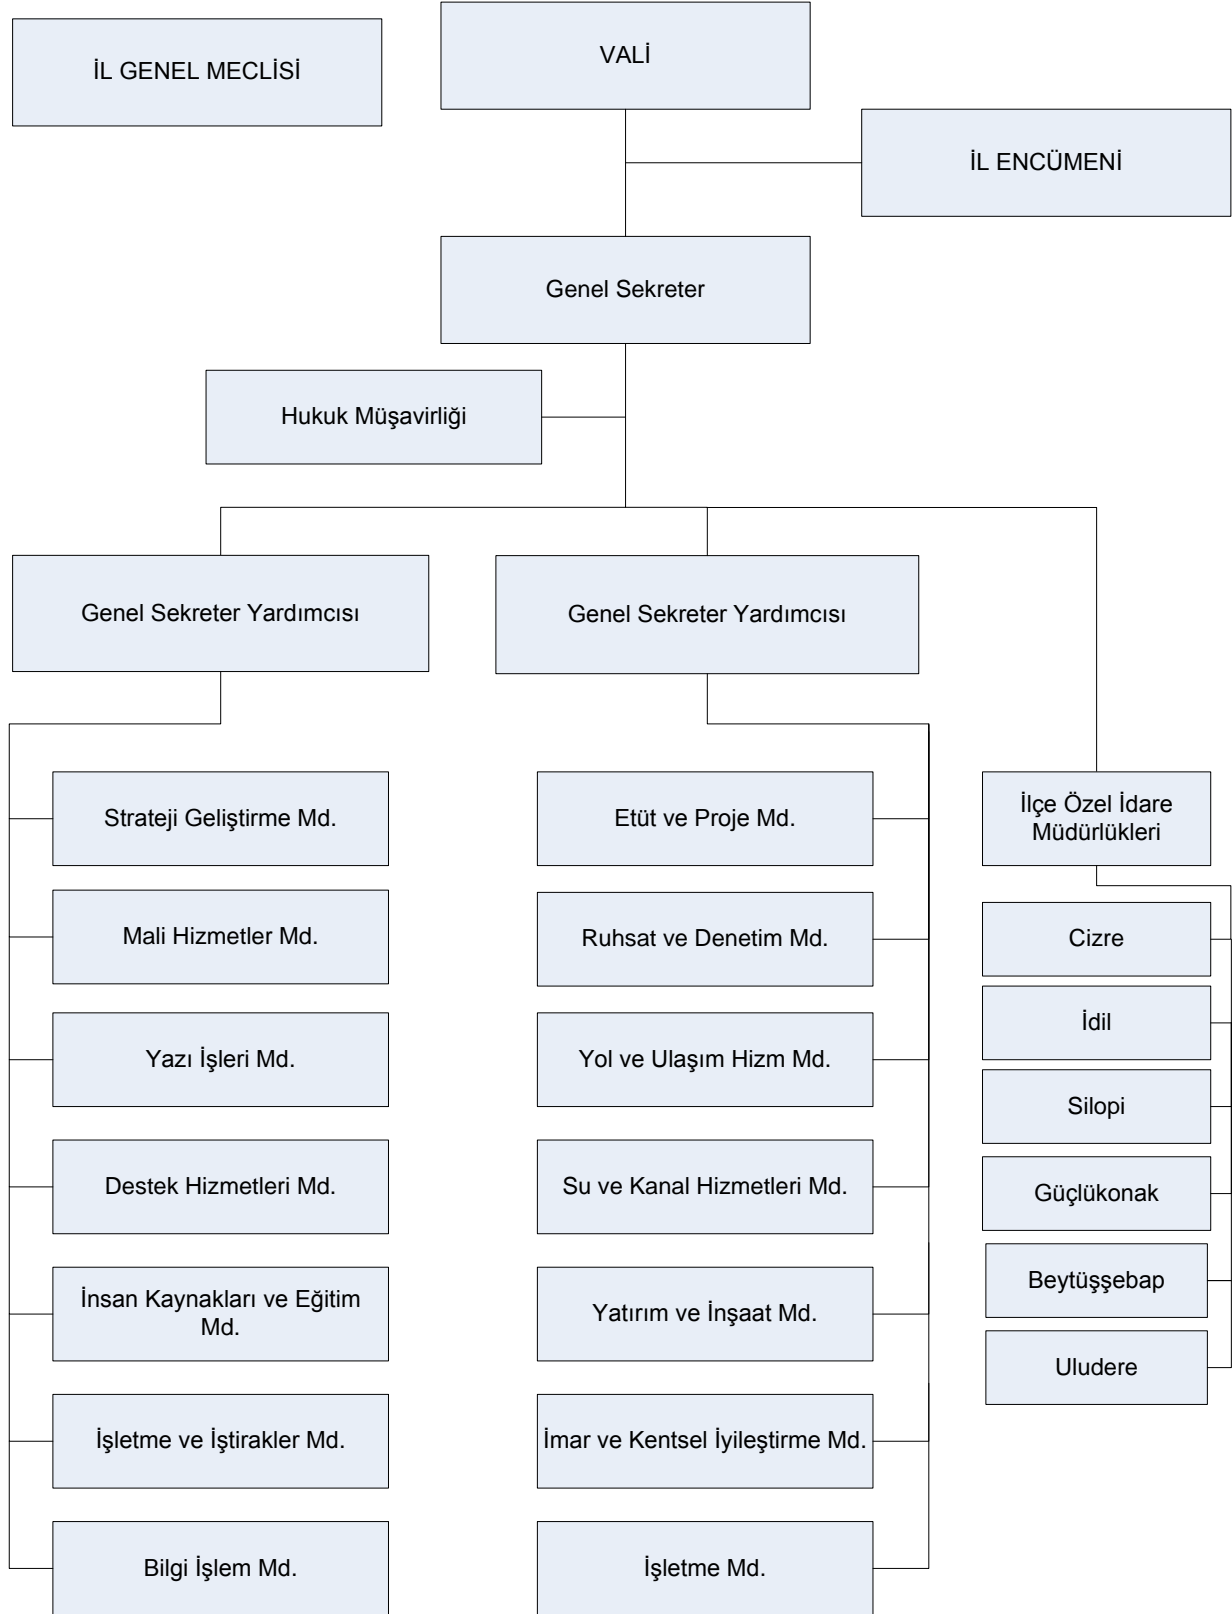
İL GENEL MECLİSİ

VALİ

İL ENCÜMENİ

Genel Sekreter

Hukuk Müşavirliği

Genel Sekreter Yardımcısı

Strateji Geliştirme Md.

Mali Hizmetler Md.

Yazı İşleri Md.

Destek Hizmetleri Md.

İnsan Kaynakları ve Eğitim Md.

İşletme ve İştirakler Md.

Bilgi İşlem Md.

Genel Sekreter Yardımcısı

Etüt ve Proje Md.

Ruhsat ve Denetim Md.

Yol ve Ulaşım Hizm Md.

Su ve Kanal Hizmetleri Md.

Yatırım ve İnşaat Md.

İmar ve Kentsel İyileştirme Md.

İşletme Md.

İlçe Özel İdare Müdürlükleri

Cizre

İdil

Silopi

Güçlükonak

Beytüşşebap

Uludere